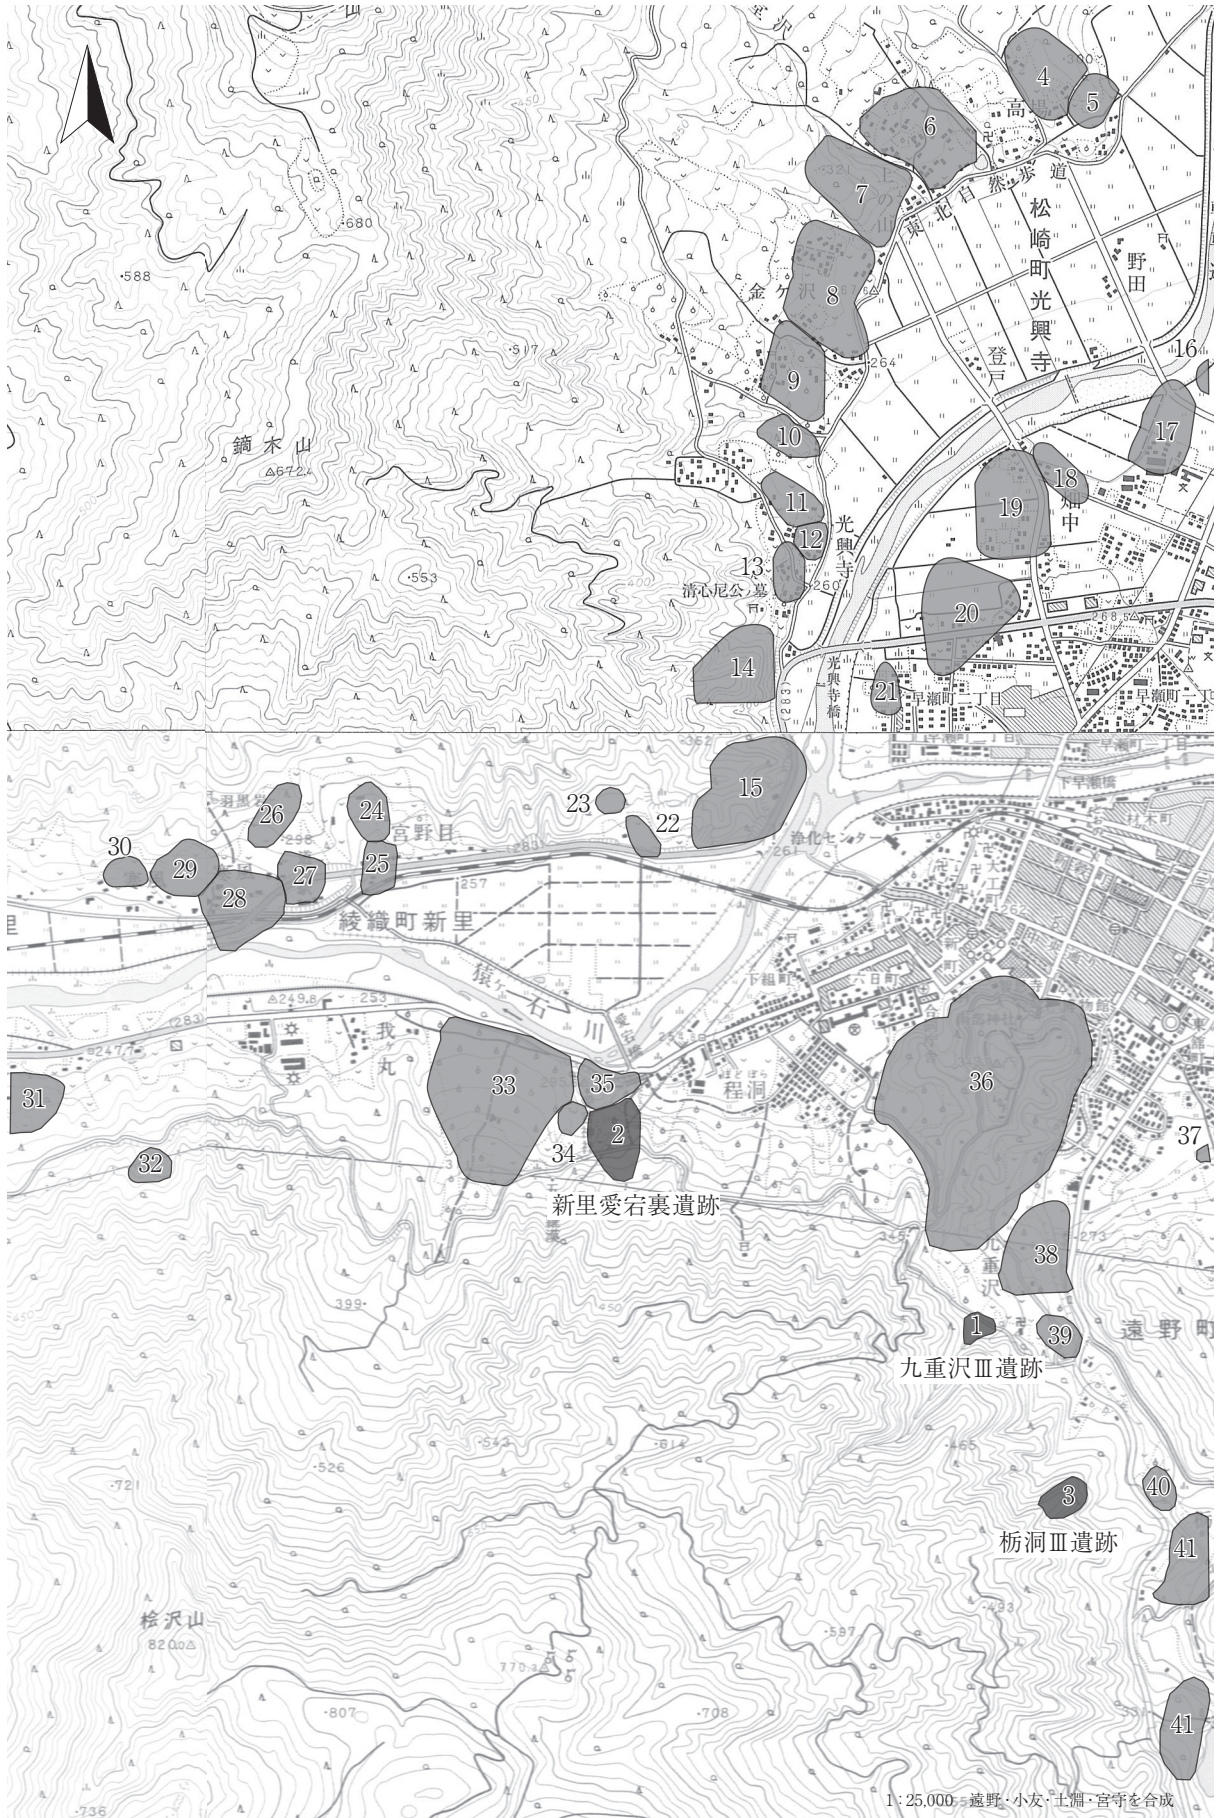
4
5
高
6
7
東北自然歩道
松崎町光興寺
野田
·680
·588
金ケ沢
8
·264
登戸
16
9
10
17
鏑木山
△672.
18
畑中
19
11
光興寺
12
13
清心尼公墓
·260
·553
20
14
光興寺橋
21
早瀬町一丁目
早瀬町一丁目
15
23
22
26
24
宮野目
30
29
27
25
28
·257
浄化センター
綾織町新里
猿ヶ石川
△249.8
253
我丸
31
33
35
程洞
36
2
34
37
32
新里愛宕裏遺跡
38
九重沢
1
39
遠野町
九重沢Ⅲ遺跡
·399
·526
·721
40
3
栃洞Ⅲ遺跡
41
桧沢山
820.0△
·807
·708
41
1:25,000 遠野·小友·土淵·宮守を合成